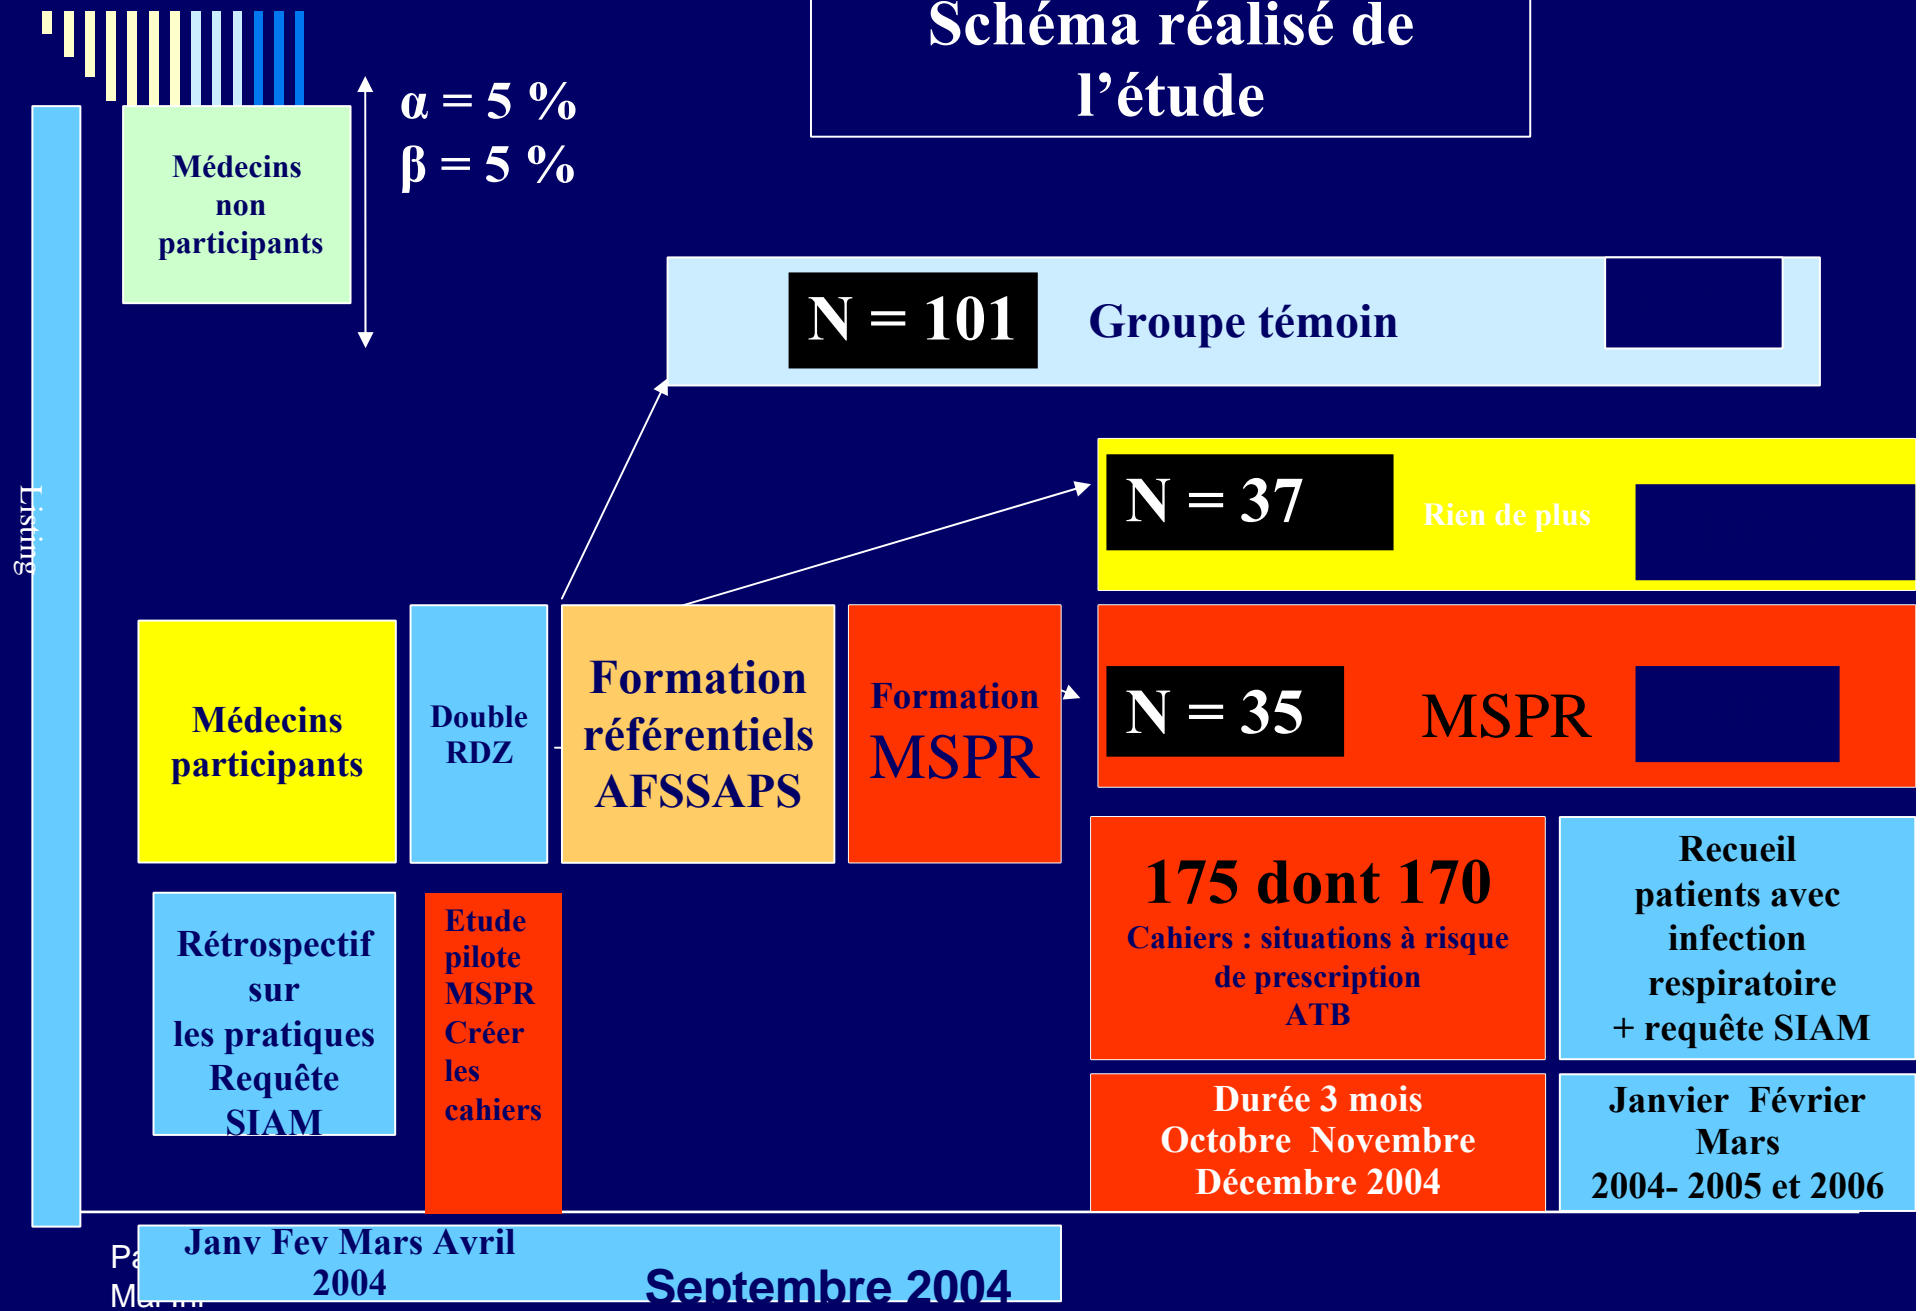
Schéma réalisé de l'étude

$\alpha = 5\ \%$
$\beta = 5\ \%$

Médecins non participants

Listing

N = 101 Groupe témoin

N = 37 Rien de plus

N = 35 MSPR

Médecins participants

Double RDZ

Formation référentiels AFSSAPS

Formation MSPR

175 dont 170
Cahiers : situations à risque de prescription ATB

Recueil patients avec infection respiratoire + requête SIAM

Rétrospectif sur les pratiques Requête SIAM

Etude pilote MSPR Créer les cahiers

Durée 3 mois Octobre Novembre Décembre 2004

Janvier Février Mars 2004- 2005 et 2006

Pa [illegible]
Ma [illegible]

Janv Fev Mars Avril 2004

Septembre 2004